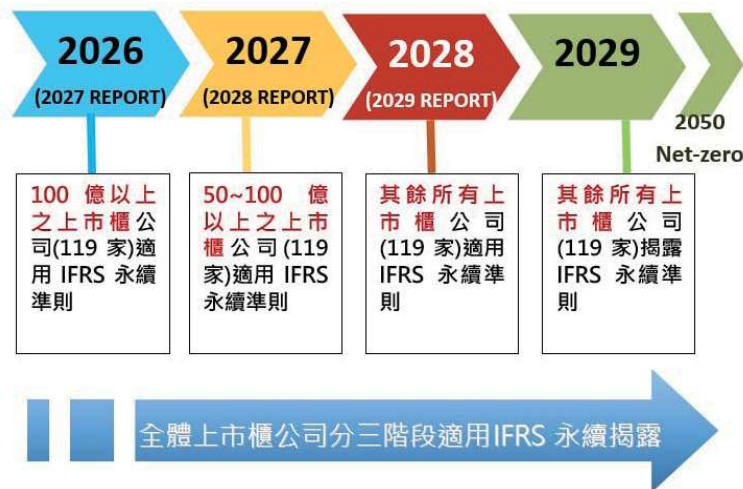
2026
(2027 REPORT)

2027
(2028 REPORT)

2028
(2029 REPORT)

2029

2050
Net-zero

100 億以上之上市櫃公司(119 家)適用 IFRS 永續準則

50~100 億以上之上市櫃公司(119 家)適用 IFRS 永續準則

其餘所有上市櫃公司(119 家)適用 IFRS 永續準則

其餘所有上市櫃公司(119 家)揭露 IFRS 永續準則

全體上市櫃公司分三階段適用IFRS 永續揭露